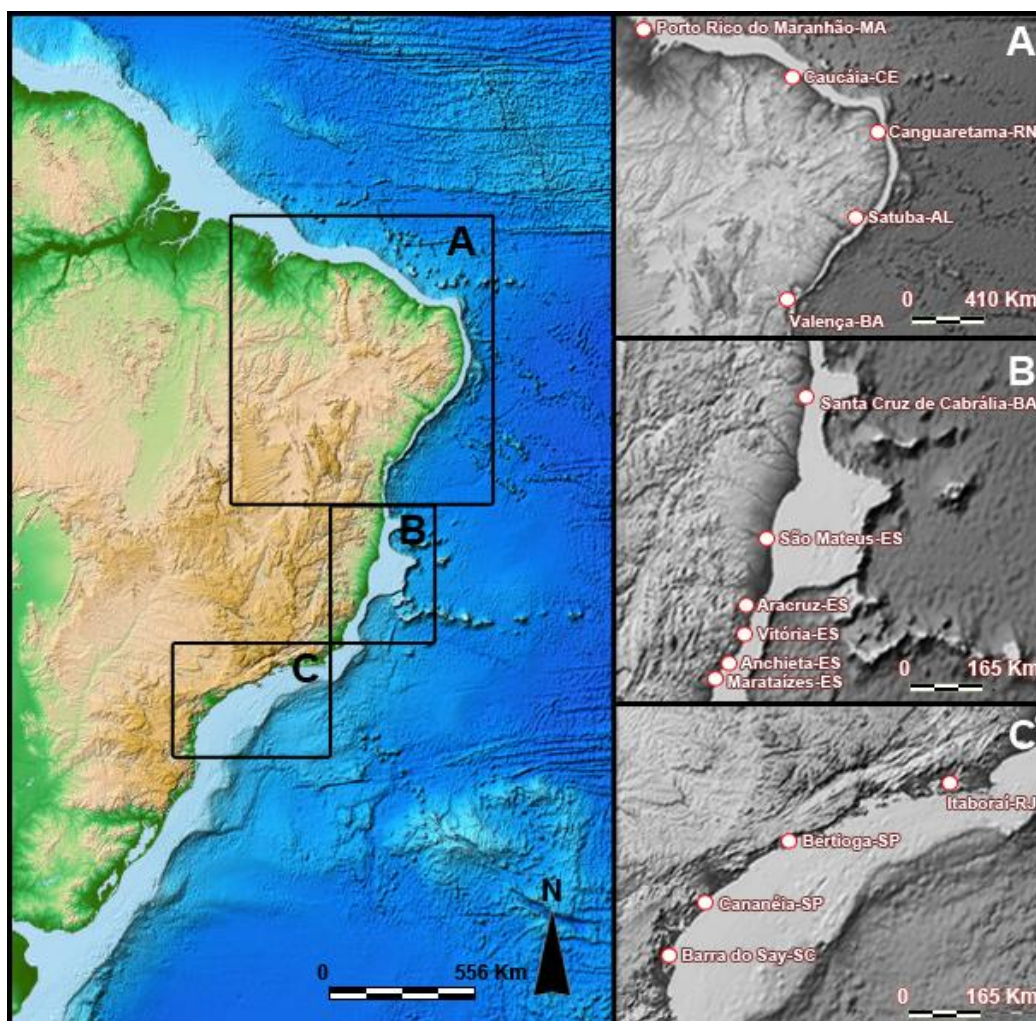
A
B
C
0
556 Km
N

Porto Rico do Maranhão-MA
A
Caucáia-CE
Canguaretama-RN
Satuba-AL
Valença-BA
0
410 Km

B
Santa Cruz de Cabrália-BA
São Mateus-ES
Aracruz-ES
Vitória-ES
Anchieta-ES
Marataízes-ES
0
165 Km

C
Itaboraí-RJ
Bertioga-SP
Cananéia-SP
Barra do Say-SC
0
165 Km